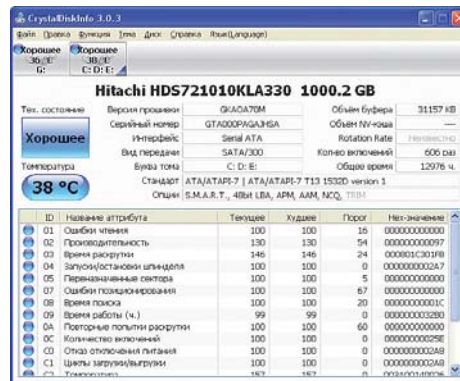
CrystalDiskInfo 3.0.3

Файл Правка Функции Тема Диск Справка Язык(Language)

Хорошее 36 °C G:

Хорошее 38 °C C: D: E:

Hitachi HDS721010KLA330 1000.2 GB

Тех. состояние

Хорошее

Температура

38 °C

| | | | |
|---|---|---|---|
| Версия прошивки | GKAOA70M | Объем буфера | 31157 kB |
| Серийный номер | GTA000PAGA3HSA | Объем NV-кэша | ---- |
| Интерфейс | Serial ATA | Rotation Rate | Неизвестно |
| Вид передачи | SATA/300 | Кол-во включений | 606 раз |
| Буква тома | C: D: E: | Общее время | 12976 ч. |

Стандарт ATA/ATAPI-7 | ATA/ATAPI-7 T13 1532D version 1

Опции S.M.A.R.T., 48bit LBA, APM, AAM, NCQ, TRIM

| ID | Название атрибута | Текущее | Худшее | Порог | Hex-значение |
|---|---|---|---|---|---|
| 01 | Ошибки чтения | 100 | 100 | 16 | 000000000000 |
| 02 | Производительность | 130 | 130 | 54 | 000000000097 |
| 03 | Время раскрутки | 146 | 146 | 24 | 000001C301F8 |
| 04 | Запуски/остановки шпинделя | 100 | 100 | 0 | 0000000002A7 |
| 05 | Переназначенные сектора | 100 | 100 | 5 | 000000000000 |
| 07 | Ошибки позиционирования | 100 | 100 | 67 | 000000000000 |
| 08 | Время поиска | 100 | 100 | 20 | 00000000001C |
| 09 | Время работы (ч.) | 99 | 99 | 0 | 0000000032B0 |
| 0A | Повторные попытки раскрутки | 100 | 100 | 60 | 000000000000 |
| 0C | Количество включений | 100 | 100 | 0 | 00000000025E |
| C0 | Отказ отключения питания | 100 | 100 | 0 | 0000000002A8 |
| C1 | Циклы загрузки/выгрузки | 100 | 100 | 0 | 0000000002A8 |
| C2 | Температура | 157 | 157 | 0 | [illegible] |